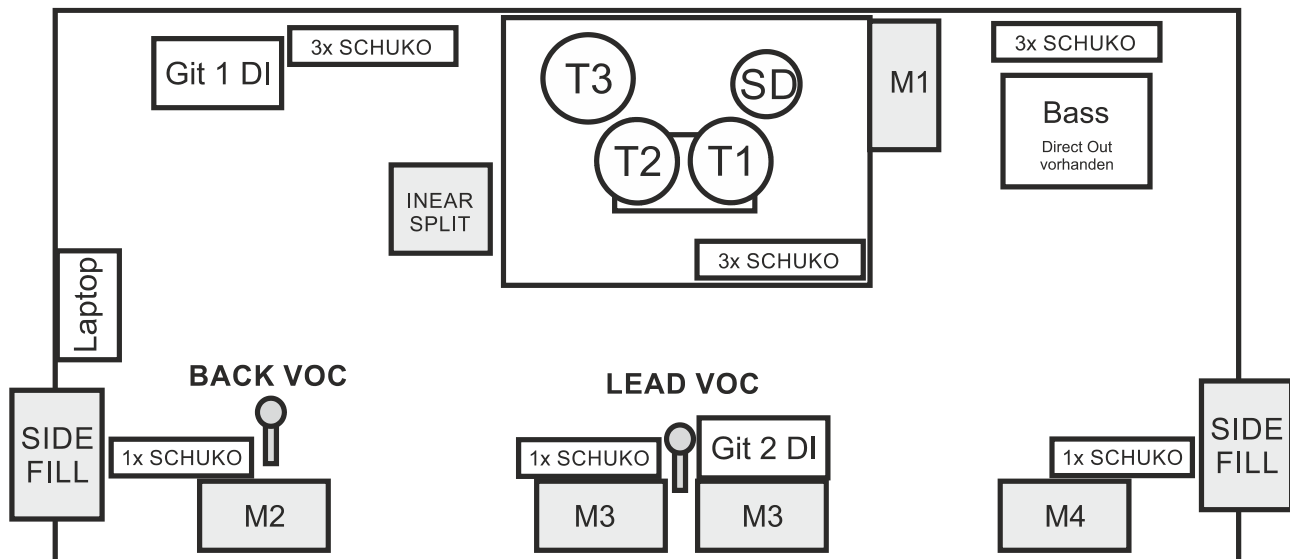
Git 1 DI

3x SCHUKO

T3

SD

T2

T1

M1

3x SCHUKO

Bass

Direct Out vorhanden

INEAR SPLIT

3x SCHUKO

Laptop

BACK VOC

LEAD VOC

SIDE FILL

1x SCHUKO

M2

1x SCHUKO

Git 2 DI

M3

M3

1x SCHUKO

M4

SIDE FILL